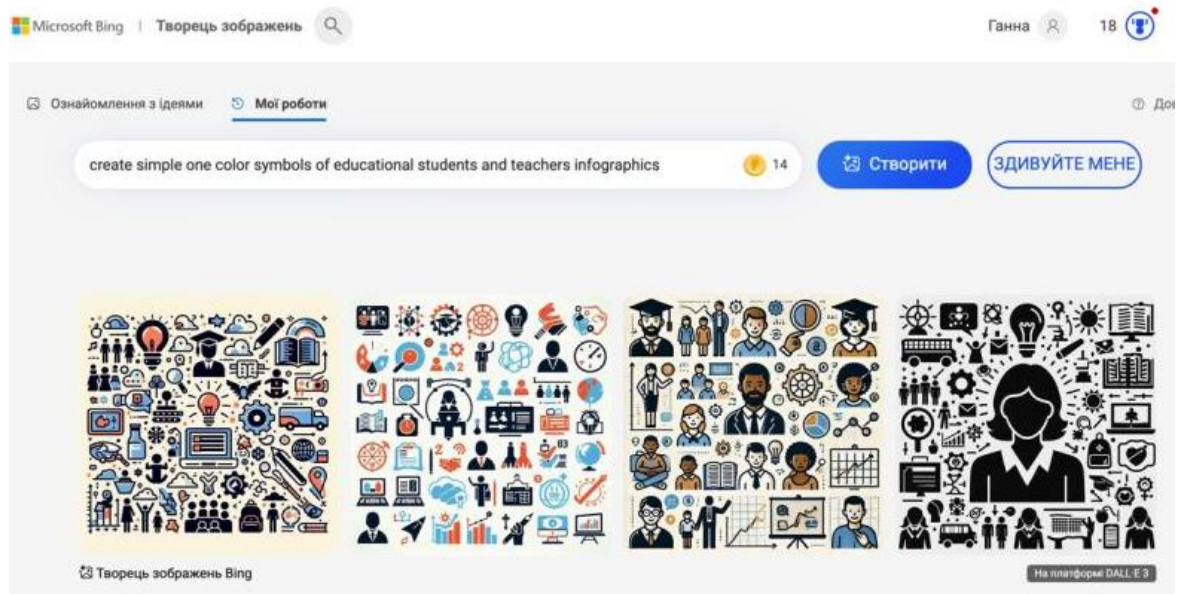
Microsoft Bing | Творець зображень

Ганна 18

Ознайомлення з ідеями Мої роботи

До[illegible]

create simple one color symbols of educational students and teachers infographics

14

Створити

ЗДИВУЙТЕ МЕНЕ

Творець зображень Bing

На платформі DALL·E 3